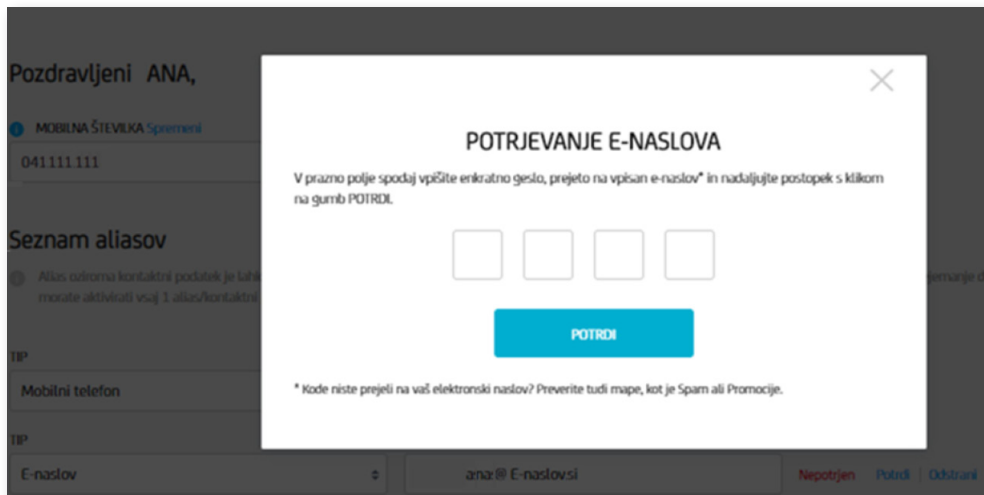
Pozdravljeni ANA,

MOBILNA ŠTEVILKA Spremeni

041111111

Seznam aliasov

Alias oziroma kontaktni podatek je lahk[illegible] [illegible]jemanje d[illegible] morate aktivirati vsaj 1 alias/kontaktni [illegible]

TIP

Mobilni telefon

TIP

E-naslov

ana@E-naslov.si

Nepotrjen Potrdi Odstrani

×

POTRJEVANJE E-NASLOVA

V prazno polje spodaj vpišite enkratno geslo, prejeto na vpisan e-naslov* in nadaljujte postopek s klikom na gumb POTRDI.

POTRDI

* Kode niste prejeli na vaš elektronski naslov? Preverite tudi mape, kot je Spam ali Promocije.